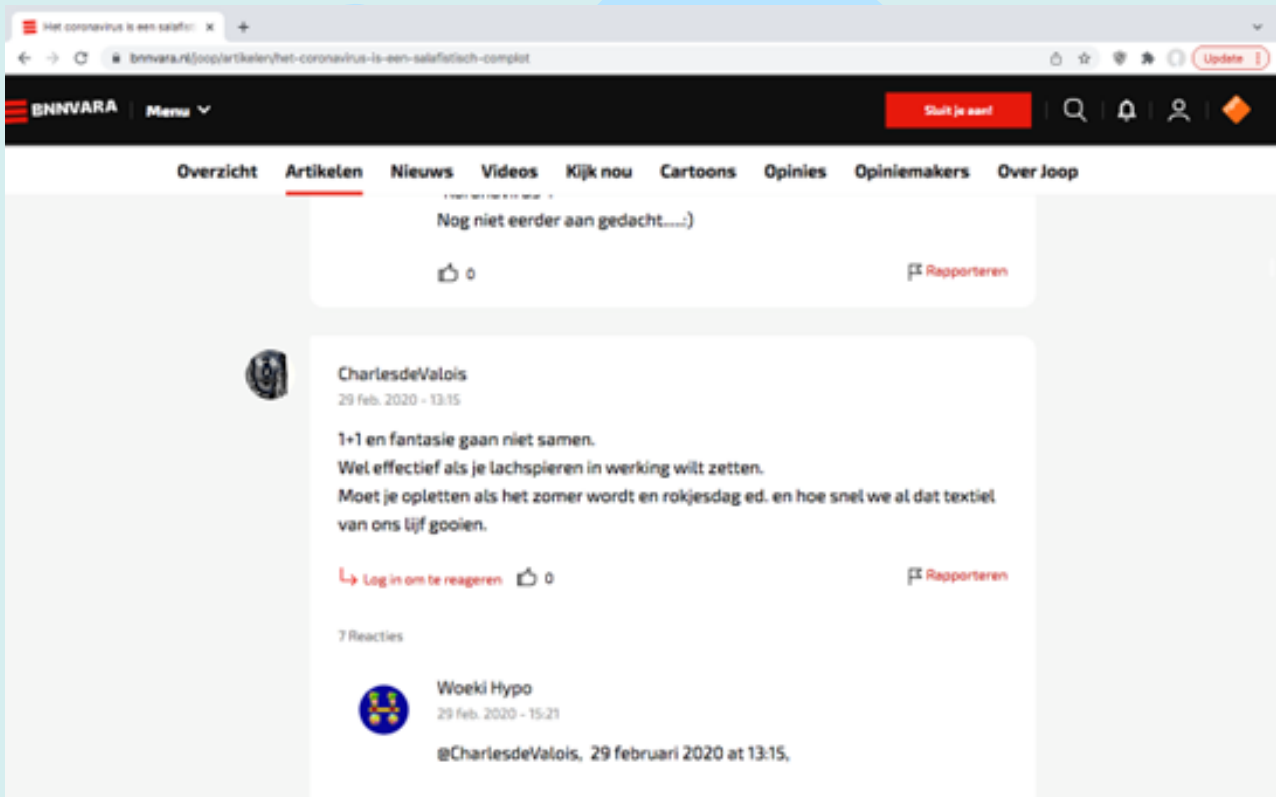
Het coronavirus is een salafis ×

bnnvara.nl/joop/artikelen/het-coronavirus-is-een-salafistisch-complot

Update

BNNVARA Menu

Sluit je aan!

Overzicht Artikelen Nieuws Videos Kijk nou Cartoons Opinies Opiniemakers Over Joop

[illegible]

Nog niet eerder aan gedacht.....:)

0

Rapporteren

CharlesdeValois

29 feb. 2020 - 13:15

1+1 en fantasie gaan niet samen.
Wel effectief als je lachspieren in werking wilt zetten.
Moet je opletten als het zomer wordt en rokjesdag ed. en hoe snel we al dat textiel van ons lijf gooien.

Log in om te reageren 0

Rapporteren

7 Reacties

Woeki Hypo

29 feb. 2020 - 15:21

@CharlesdeValois, 29 februari 2020 at 13:15,